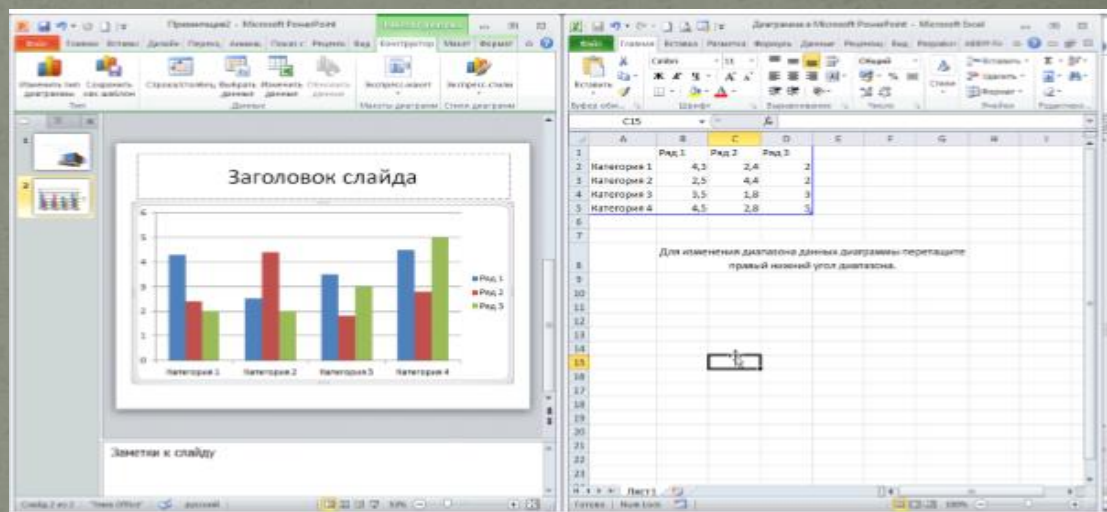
Презентация2 - Microsoft PowerPoint

Файл Главная Вставка Дизайн Переходы Анимация Показ слайдов Рецензирование Вид Конструктор Макет Формат

Изменить тип диаграммы Сохранить как шаблон Строка/столбец Выбрать данные Изменить данные Обновить данные Экспресс-макет Экспресс-стили

Тип Данные Макеты диаграмм Стили диаграмм

Заголовок слайда

| | Ряд 1 | Ряд 2 | Ряд 3 |
|---|---|---|---|
| Категория 1 | 4,3 | 2,4 | 2 |
| Категория 2 | 2,5 | 4,4 | 2 |
| Категория 3 | 3,5 | 1,8 | 3 |
| Категория 4 | 4,5 | 2,8 | 5 |

6 5 4 3 2 1 0

Категория 1 Категория 2 Категория 3 Категория 4

Ряд 1 Ряд 2 Ряд 3

Заметки к слайду

Слайд 2 из 2 "Тема Office" русский

Диаграмма в Microsoft PowerPoint - Microsoft Excel

Файл Главная Вставка Разметка страницы Формулы Данные Рецензирование Вид

Вставить Буфер обмена Шрифт Выравнивание Число Стили Ячейки Редактирование

Calibri 11 Общий

C15

A B C D E F G H I

1 2 3 4 5 6 7 8 9 10 11 12 13 14 15 16 17 18 19 20 21 22 23

Для изменения диапазона данных диаграммы перетащите правый нижний угол диапазона.

Лист1

Готово Num Lock 100%